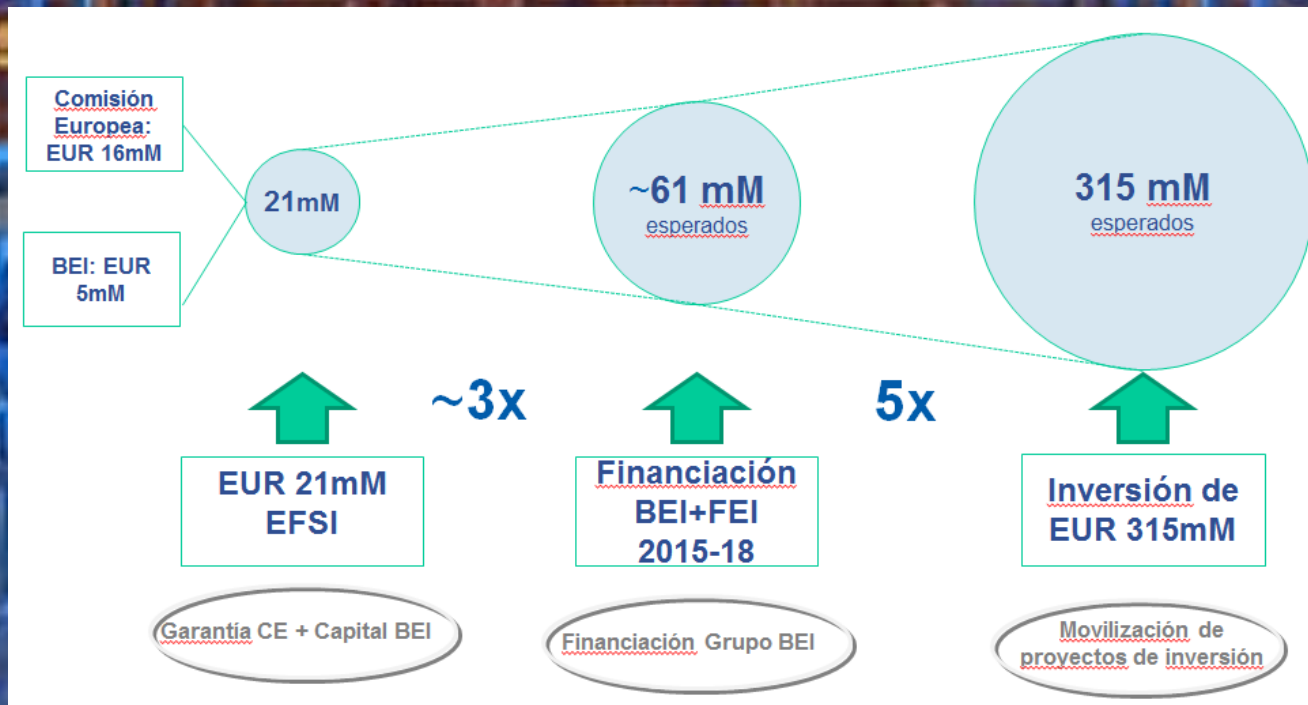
Comisión Europea: EUR 16mM

BEI: EUR 5mM

21mM

~61 mM
esperados

315 mM
esperados

~3x

5x

EUR 21mM
EFSI

Financiación
BEI+FEI
2015-18

Inversión de
EUR 315mM

Garantía CE + Capital BEI

Financiación Grupo BEI

Movilización de proyectos de inversión